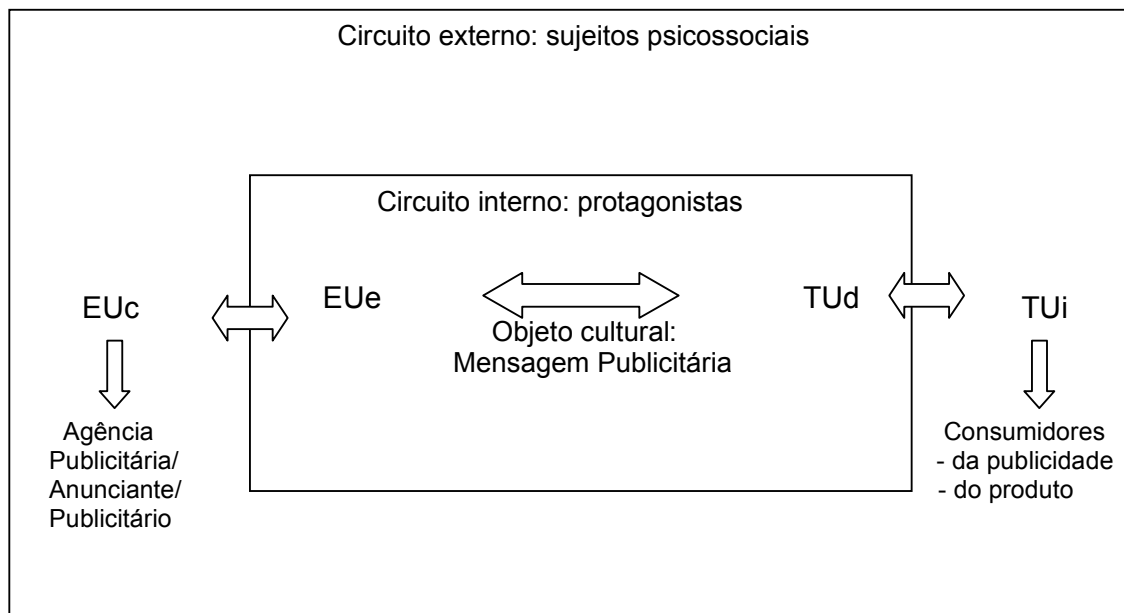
Circuito externo: sujeitos psicossociais

Circuito interno: protagonistas

EUc

EUe

Objeto cultural:
Mensagem Publicitária

TUd

TUi

Agência
Publicitária/
Anunciante/
Publicitário

Consumidores
- da publicidade
- do produto